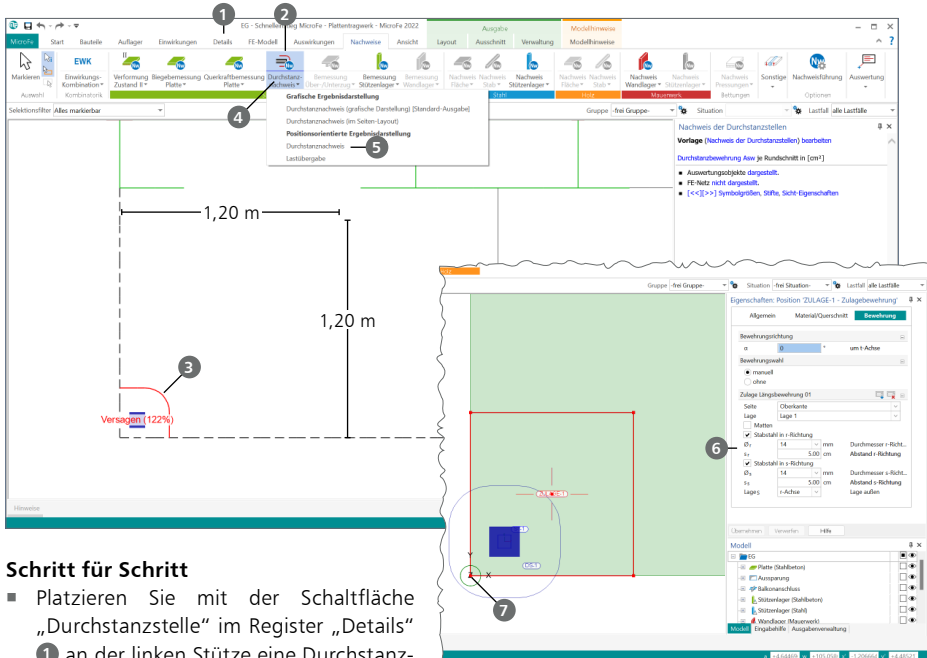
EG - Schnelleinstieg MicroFe - Plattentragwerk - MicroFe 2022

MicroFe Start Bauteile Auflager Einwirkungen Details FE-Modell Auswirkungen Nachweise Ansicht Layout Ausschnitt Verwaltung Modellhinweise

Ausgabe Modellhinweise

Markieren Auswahl EWK Einwirkungs-Kombination Kombinatorik Verformung Zustand II Biegebemessung Platte Querkraftbemessung Platte Durchstanz-nachweis Bemessung Über-/Unterzug Bemessung Stützenlager Nachweis Wandlager Nachweis Fläche Nachweis Stab Nachweis Stützenlager Stahl Nachweis Fläche Nachweis Stab Holz Nachweis Wandlager Nachweis Stützenlager Mauerwerk Nachweis Pressungen Bettungen Sonstige Nachweisführung Auswertung Optionen

Selektionsfilter Alles markierbar

Grafische Ergebnisdarstellung
Durchstanznachweis (grafische Darstellung) [Standard-Ausgabe]
Durchstanznachweis (im Seiten-Layout)
Positionsorientierte Ergebnisdarstellung
Durchstanznachweis
Lastübergabe

Gruppe -frei Gruppe- Situation Lastfall alle Lastfälle

Nachweis der Durchstanzstellen
Vorlage (Nachweis der Durchstanzstellen) bearbeiten
Durchstanzbewehrung Asw je Rundschnitt in [cm²]
▪ Auswertungsobjekte dargestellt.
▪ FE-Netz nicht dargestellt.
▪ [<<][>>] Symbolgrößen, Stifte, Sicht-Eigenschaften

1,20 m
1,20 m
Versagen (122%)

Hinweise

Gruppe -frei Gruppe- Situation -frei Situation- Lastfall alle Lastfälle

Eigenschaften: Position 'ZULAGE-1 - Zulagebewehrung'
Allgemein Material/Querschnitt Bewehrung
Bewehrungsrichtung
α 0 ° um t-Achse
Bewehrungswahl
manuell
ohne
Zulage Längsbewehrung 01
Seite Oberkante
Lage Lage 1
Matten
Stabstahl in r-Richtung
$Ø_r$ 14 mm Durchmesser r-Richt...
$s_r$ 5.00 cm Abstand r-Richtung
Stabstahl in s-Richtung
$Ø_s$ 14 mm Durchmesser s-Richtung
$s_s$ 5.00 cm Abstand s-Richtung
Lage s r-Achse Lage außen
Übernehmen Verwerfen Hilfe

Modell
EG
Platte (Stahlbeton)
Aussparung
Balkonanschluss
Stützenlager (Stahlbeton)
Stützenlager (Stahl)
Wandlager (Mauerwerk)
Modell Eingabehilfe Ausgabenverwaltung

Schritt für Schritt
▪ Platzieren Sie mit der Schaltfläche „Durchstanzstelle“ im Register „Details“ 1 an der linken Stütze eine Durchstanz-